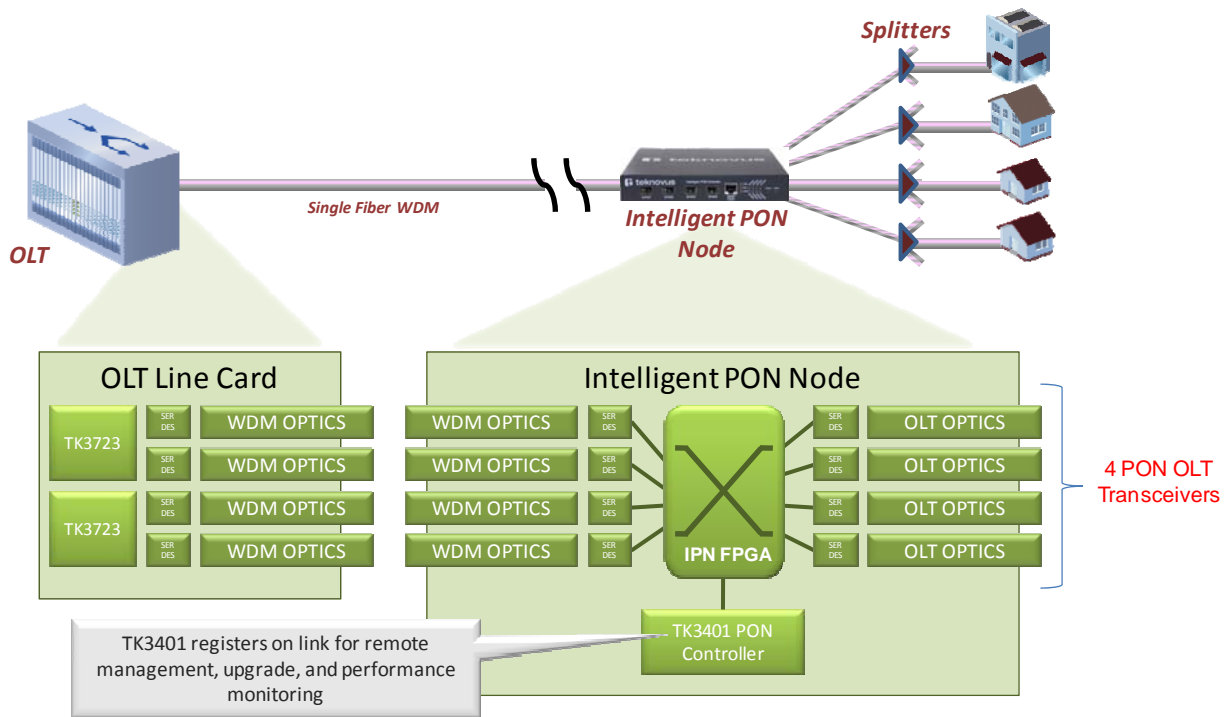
Splitters

OLT

Single Fiber WDM

teknovus

Intelligent PON Node

OLT Line Card

TK3723

TK3723

SER DES

SER DES

SER DES

SER DES

WDM OPTICS

WDM OPTICS

WDM OPTICS

WDM OPTICS

Intelligent PON Node

WDM OPTICS

WDM OPTICS

WDM OPTICS

WDM OPTICS

SER DES

SER DES

SER DES

SER DES

IPN FPGA

SER DES

SER DES

SER DES

SER DES

OLT OPTICS

OLT OPTICS

OLT OPTICS

OLT OPTICS

4 PON OLT Transceivers

TK3401 PON Controller

TK3401 registers on link for remote management, upgrade, and performance monitoring